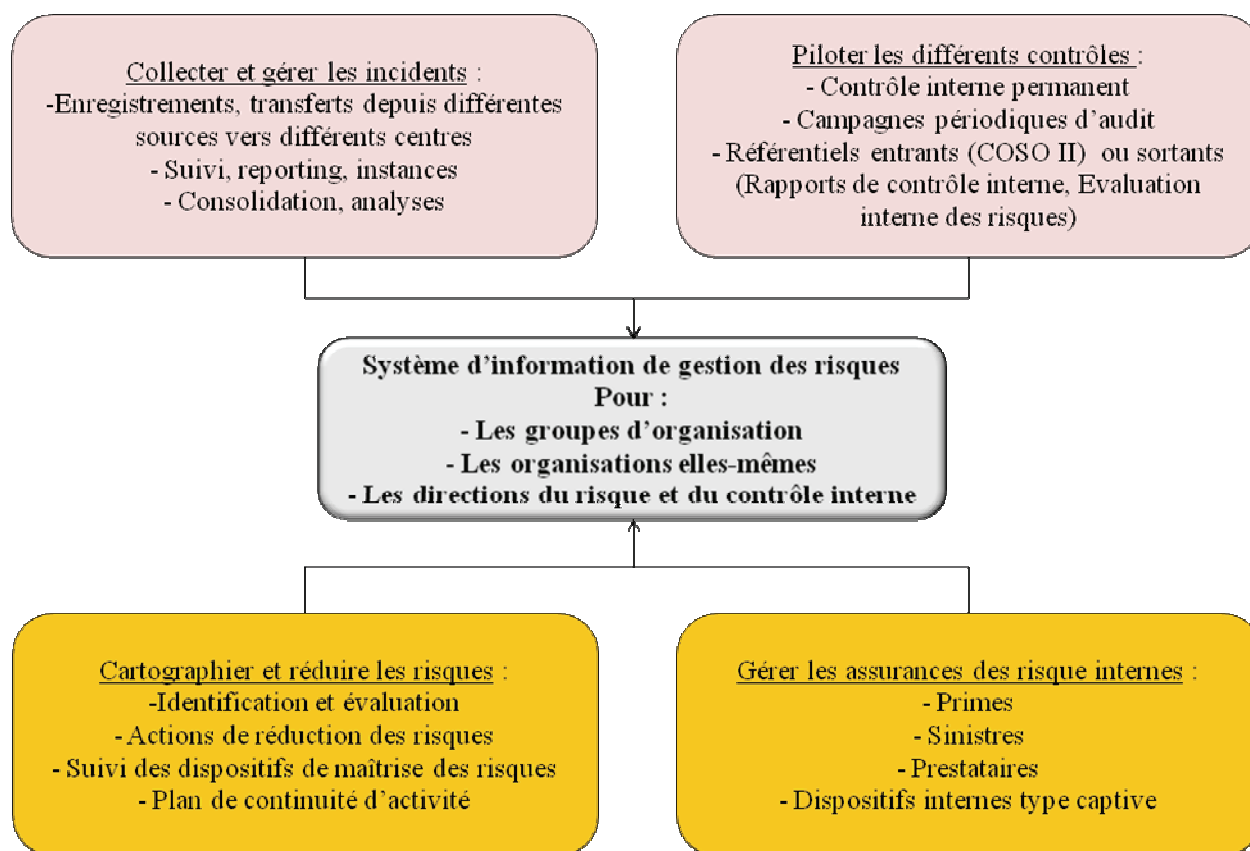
Collecter et gérer les incidents :
-Enregistrements, transferts depuis différentes sources vers différents centres
- Suivi, reporting, instances
- Consolidation, analyses

Piloter les différents contrôles :
- Contrôle interne permanent
- Campagnes périodiques d'audit
- Référentiels entrants (COSO II) ou sortants (Rapports de contrôle interne, Evaluation interne des risques)

Système d'information de gestion des risques
Pour :
- Les groupes d'organisation
- Les organisations elles-mêmes
- Les directions du risque et du contrôle interne

Cartographier et réduire les risques :
-Identification et évaluation
- Actions de réduction des risques
- Suivi des dispositifs de maîtrise des risques
- Plan de continuité d'activité

Gérer les assurances des risque internes :
- Primes
- Sinistres
- Prestataires
- Dispositifs internes type captive